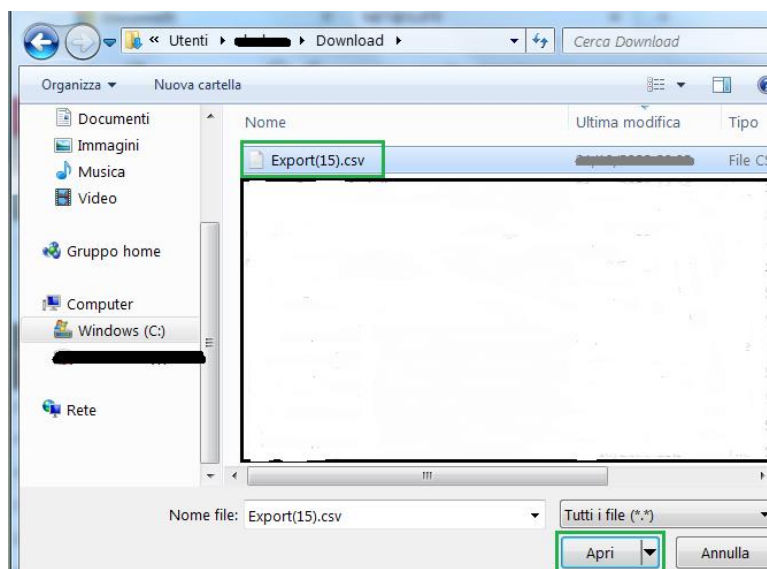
« Utenti ▸ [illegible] ▸ Download ▸

Cerca Download

Organizza ▾ Nuova cartella

Documenti
Immagini
Musica
Video

Gruppo home

Computer
Windows (C:)
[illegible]

Rete

| Nome | Ultima modifica | Tipo |
|---|---|---|
| Export(15).csv | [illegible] | File CS |

Nome file: Export(15).csv

Tutti i file (*.*)

Apri

Annulla